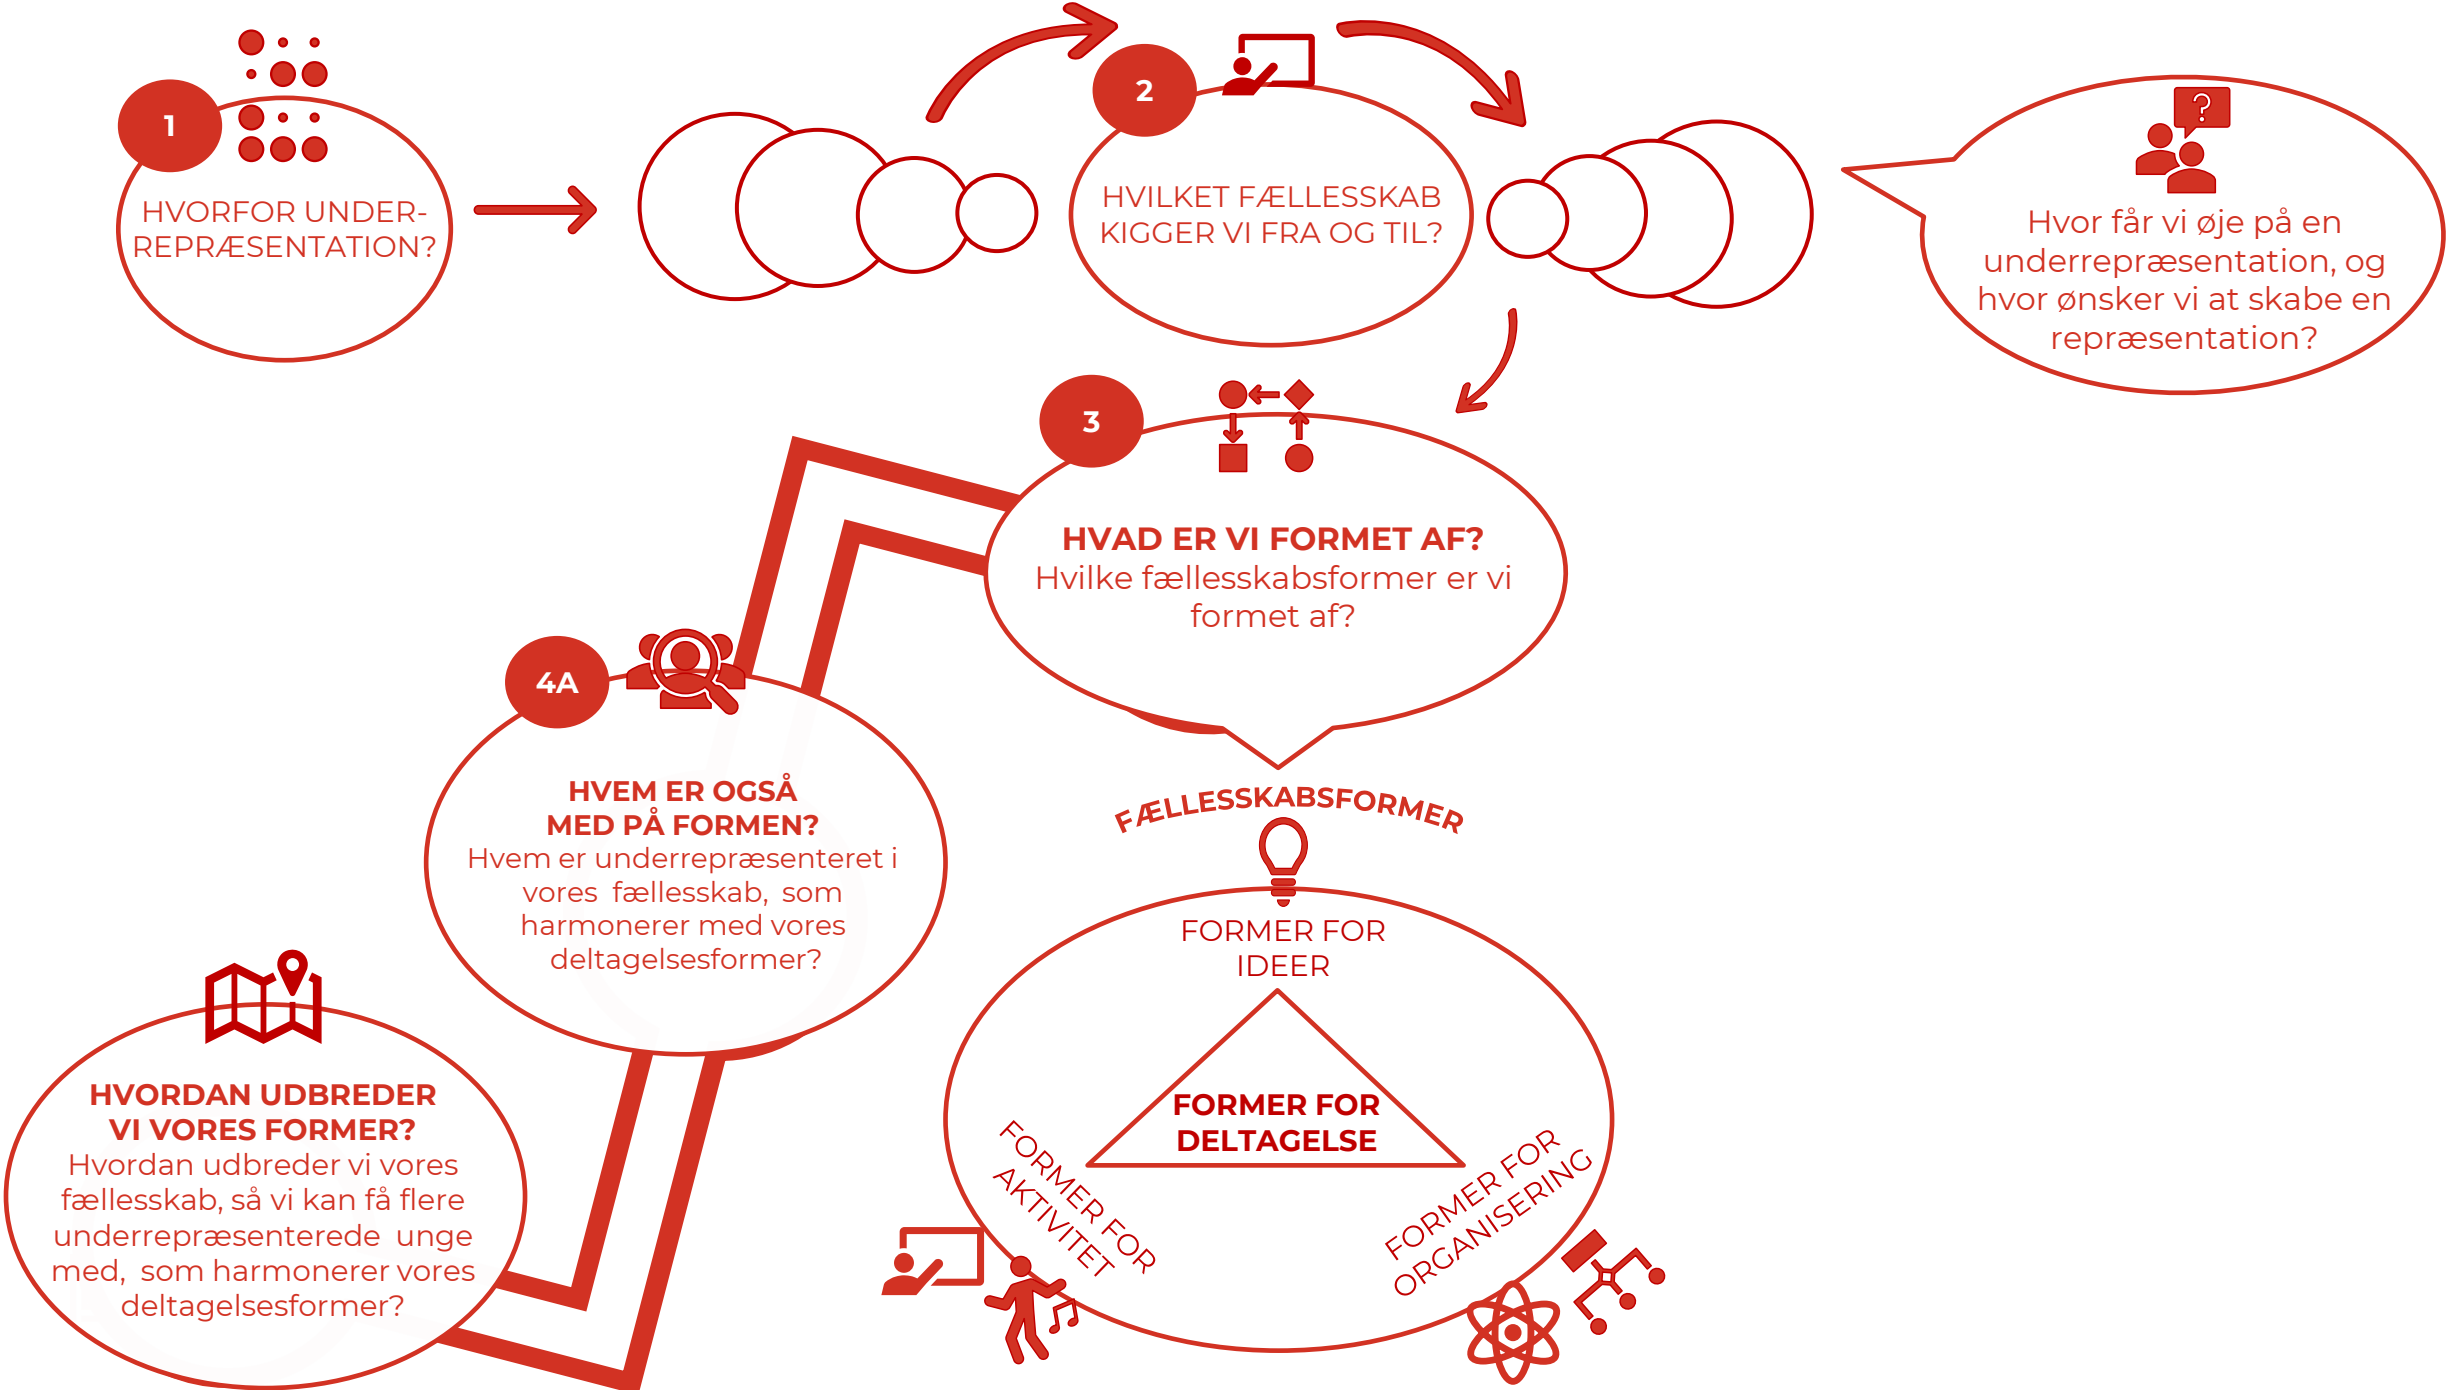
1

HVORFOR UNDER-REPRÆSENTATION?

2

HVILKET FÆLLESSKAB KIGGER VI FRA OG TIL?

?

Hvor får vi øje på en underrepræsentation, og hvor ønsker vi at skabe en repræsentation?

3

HVAD ER VI FORMET AF?
Hvilke fællesskabsformer er vi formet af?

4A

HVEM ER OGSÅ MED PÅ FORMEN?
Hvem er underrepræsenteret i vores fællesskab, som harmonerer med vores deltagelsesformer?

FÆLLESSKABSFORMER

FORMER FOR IDEER

FORMER FOR DELTAGELSE

FORMER FOR AKTIVITET

FORMER FOR ORGANISERING

HVORDAN UDBREDER VI VORES FORMER?
Hvordan udbreder vi vores fællesskab, så vi kan få flere underrepræsenterede unge med, som harmonerer vores deltagelsesformer?